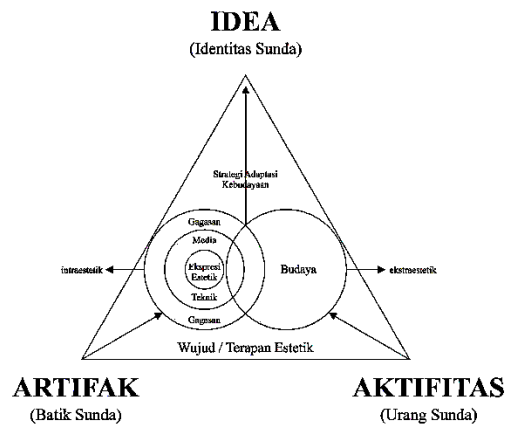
IDEA
(Identitas Sunda)

Strategi Adaptasi Kebudayaan

Gagasan
Media
Ekspresi Estetik
Teknik
Gagasan

Budaya

intraestetik
ekstraestetik

Wujud / Terapan Estetik

ARTIFAK
(Batik Sunda)

AKTIFITAS
(Urang Sunda)